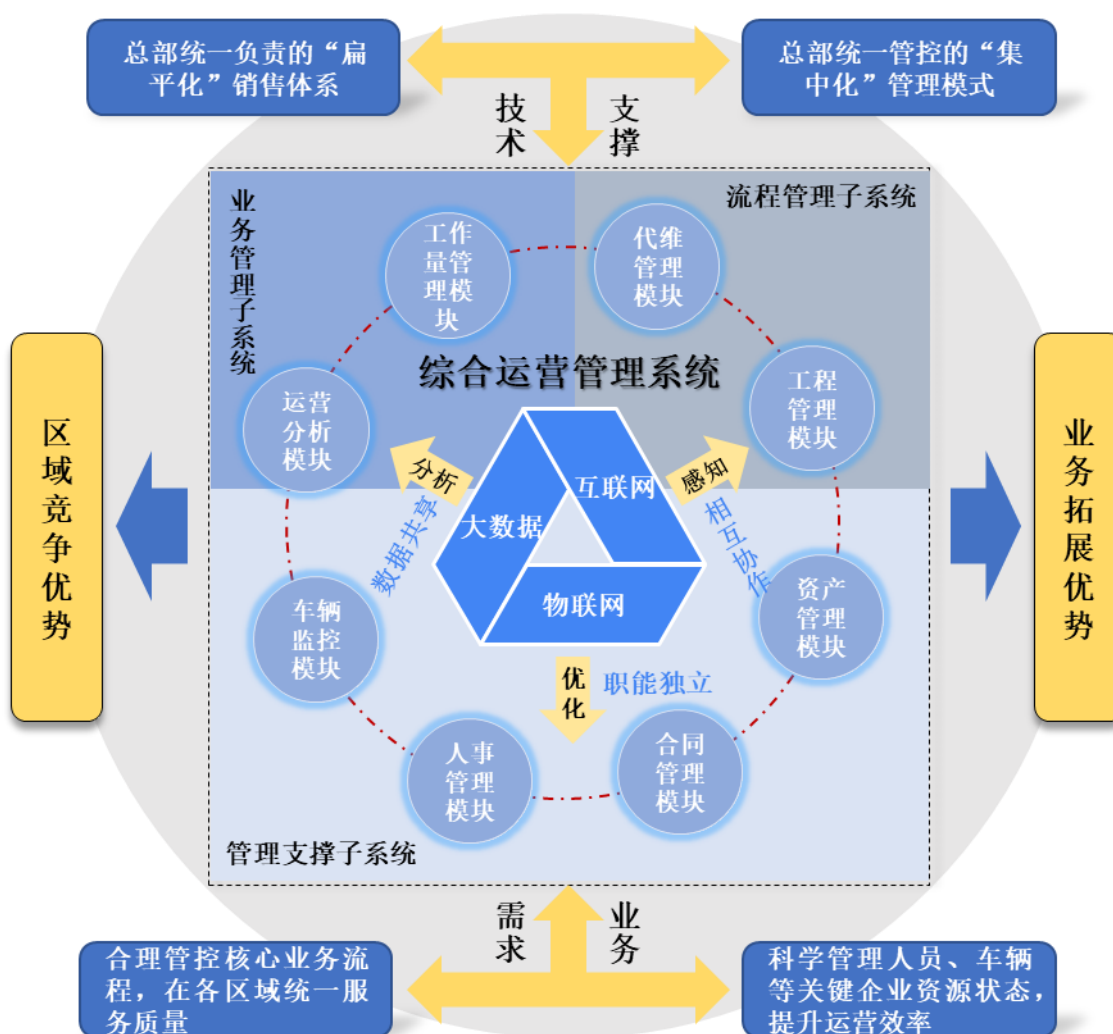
总部统一负责的“扁平化”销售体系

总部统一管控的“集中化”管理模式

技术

支撑

业务管理子系统

流程管理子系统

工作量管理模块

代维管理模块

综合运营管理系统

运营分析模块

工程管理模块

分析

感知

互联网

大数据

物联网

数据共享

相互协作

车辆监控模块

资产管理模块

优化

职能独立

人事管理模块

合同管理模块

管理支撑子系统

区域竞争优势

业务拓展优势

需求

业务

合理管控核心业务流程，在各区域统一服务质量

科学管理人员、车辆等关键企业资源状态，提升运营效率